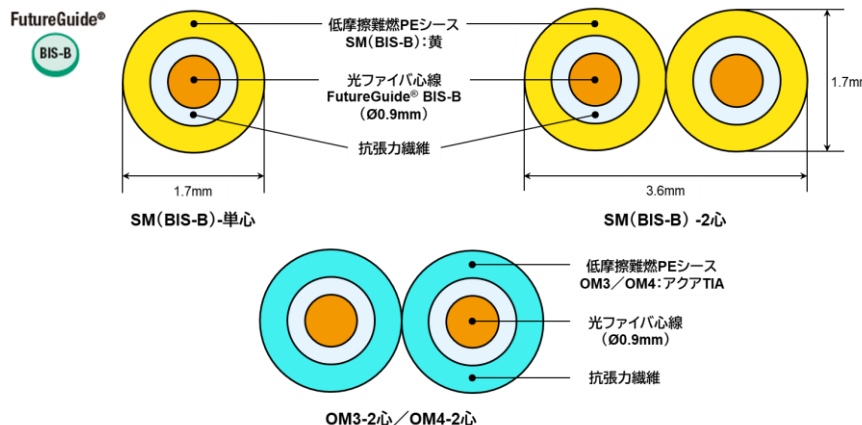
FutureGuide®

BIS-B

低摩擦難燃PEシース
SM（BIS-B）：黄

光ファイバ心線
FutureGuide® BIS-B
（Ø0.9mm）

抗張力繊維

1.7mm

SM（BIS-B）-単心

1.7mm

3.6mm

SM（BIS-B）-2心

低摩擦難燃PEシース
OM3／OM4：アクアTIA

光ファイバ心線
（Ø0.9mm）

抗張力繊維

OM3-2心／OM4-2心